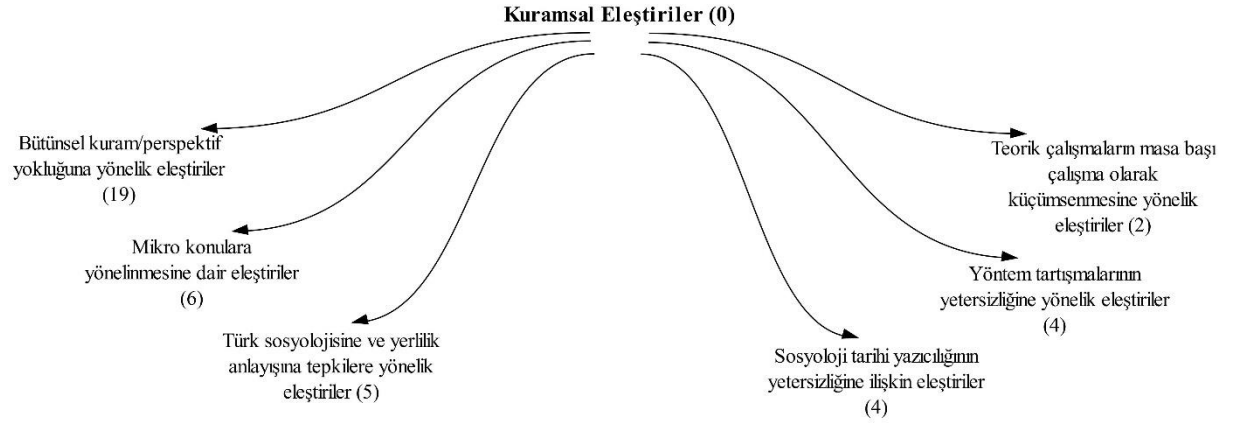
Kuramsal Eleştiriler (0)

Bütünsel kuram/perspektif yokluğuna yönelik eleştiriler (19)

Mikro konulara yönelinmesine dair eleştiriler (6)

Türk sosyolojisine ve yerlilik anlayışına tepkilere yönelik eleştiriler (5)

Sosyoloji tarihi yazıcılığının yetersizliğine ilişkin eleştiriler (4)

Yöntem tartışmalarının yetersizliğine yönelik eleştiriler (4)

Teorik çalışmaların masa başı çalışma olarak küçümsenmesine yönelik eleştiriler (2)